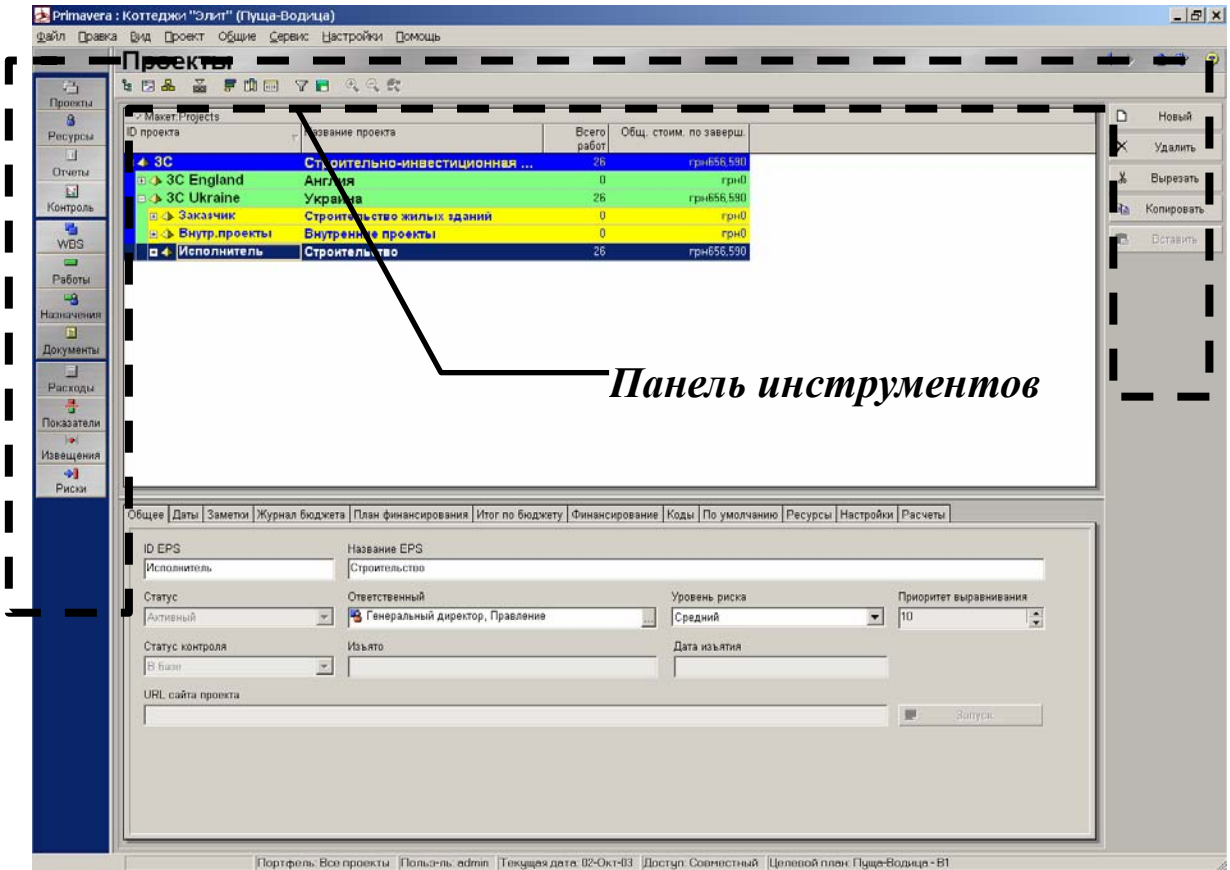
Primavera : Коттеджи "Элит" (Пуща-Водица)

Файл Правка Вид Проект Общие Сервис Настройки Помощь

Проекты

Проекты
Ресурсы
Отчеты
Контроль
WBS
Работы
Назначения
Документы
Расходы
Показатели
Извещения
Риски

Макет:Projects

| ID проекта | Название проекта | Всего работ | Общ. стоим. по заверш. |
|---|---|---|---|
| 3C | Строительно-инвестиционная ... | 26 | грн656,590 |
| 3C England | Англия | 0 | грн0 |
| 3C Ukraine | Украина | 26 | грн656,590 |
| Заказчик | Строительство жилых зданий | 0 | грн0 |
| Внутр.проекты | Внутренние проекты | 0 | грн0 |
| Исполнитель | Строительство | 26 | грн656,590 |

Новый
Удалить
Вырезать
Копировать
Вставить

Панель инструментов

Общее | Даты | Заметки | Журнал бюджета | План финансирования | Итог по бюджету | Финансирование | Коды | По умолчанию | Ресурсы | Настройки | Расчеты

ID EPS
Исполнитель
Название EPS
Строительство
Статус
Активный
Ответственный
Генеральный директор, Правление
Уровень риска
Средний
Приоритет выравнивания
10
Статус контроля
В базе
Изъято
Дата изъятия
URL сайта проекта
Запуск

Портфель: Все проекты | Польз-ль: admin | Текущая дата: 02-Окт-03 | Доступ: Совместный | Целевой план: Пуща-Водица - В1